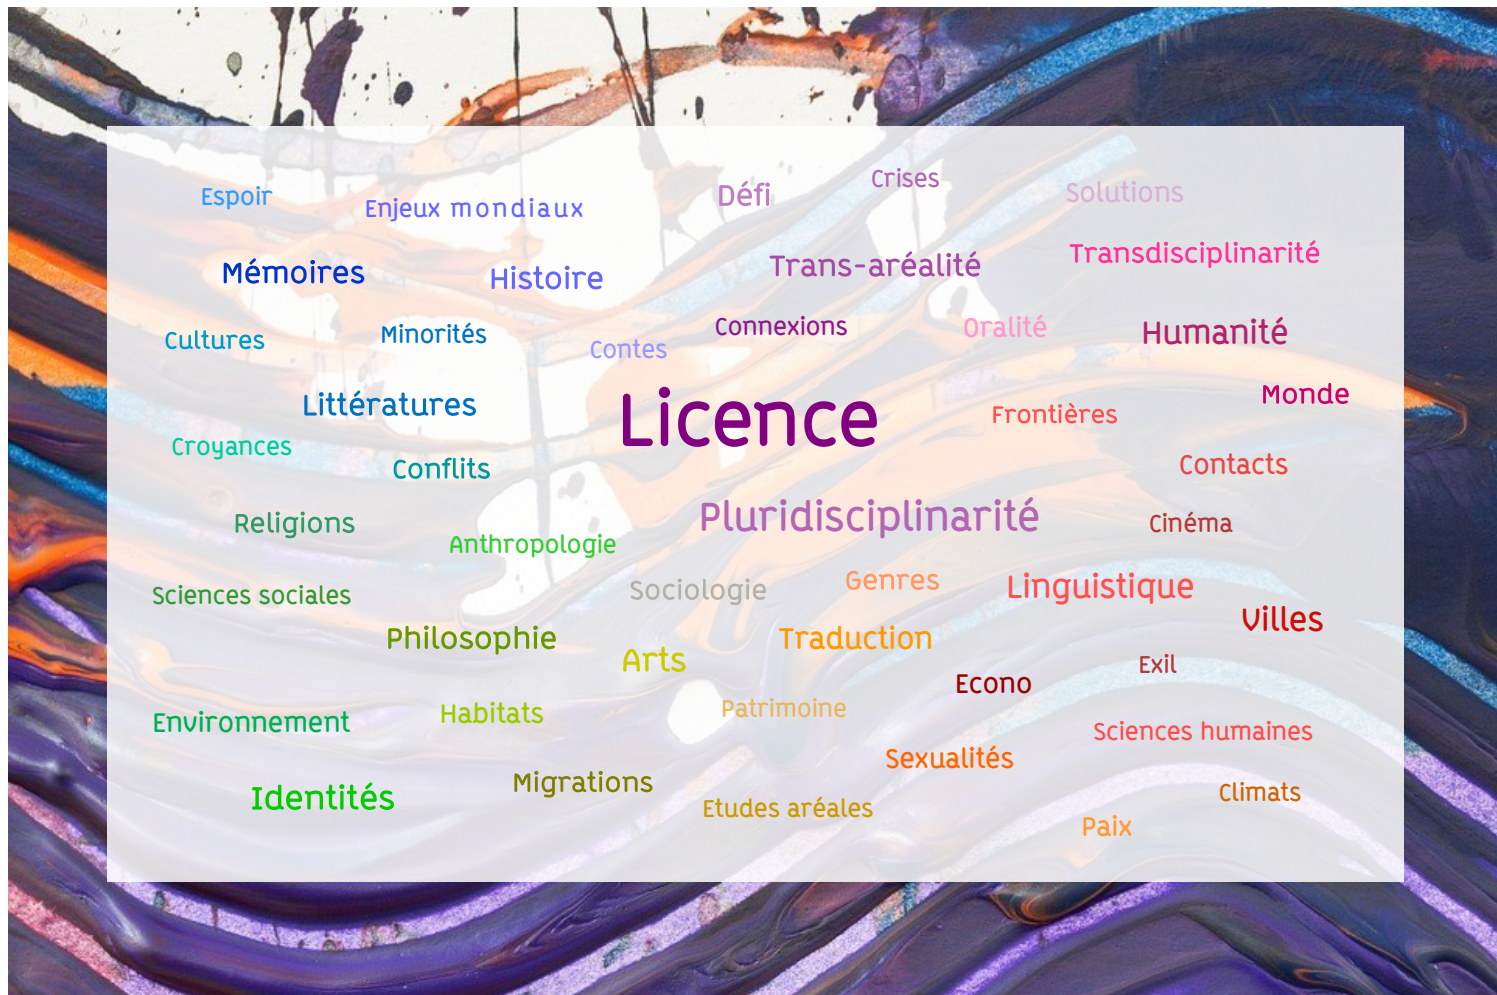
Espoir
Enjeux mondiaux
Défi
Crises
Solutions
Mémoires
Histoire
Trans-aréalité
Transdisciplinarité
Cultures
Minorités
Contes
Connexions
Oralité
Humanité
Littératures
Licence
Frontières
Monde
Croyances
Conflits
Contacts
Religions
Anthropologie
Pluridisciplinarité
Cinéma
Sciences sociales
Sociologie
Genres
Linguistique
Villes
Philosophie
Arts
Traduction
Exil
Econo
Environnement
Habitats
Patrimoine
Sciences humaines
Sexualités
Identités
Migrations
Etudes aréales
Climats
Paix